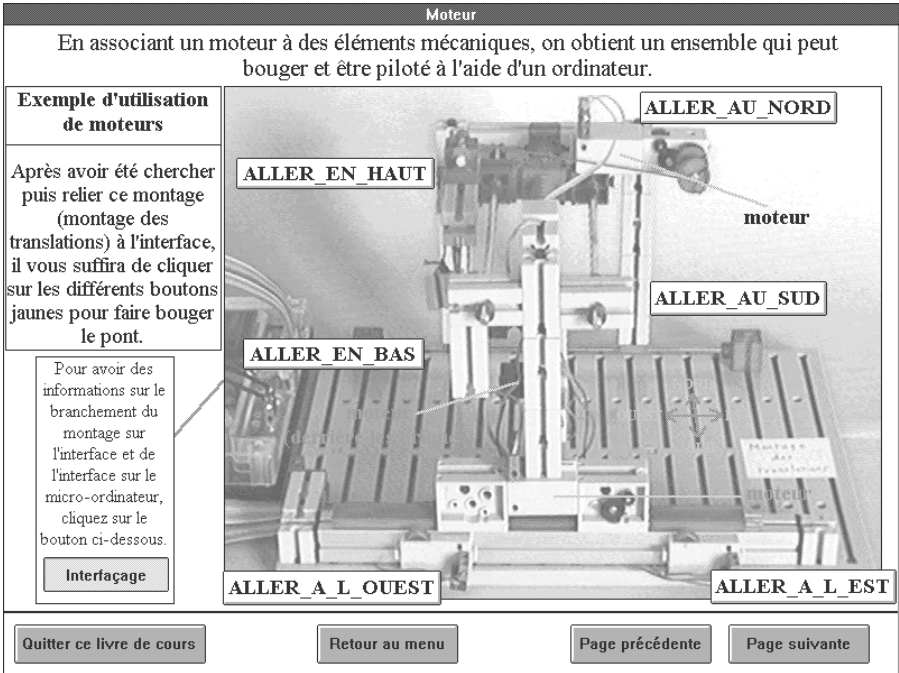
Moteur

En associant un moteur à des éléments mécaniques, on obtient un ensemble qui peut bouger et être piloté à l'aide d'un ordinateur.

Exemple d'utilisation de moteurs

Après avoir été chercher puis relier ce montage (montage des translations) à l'interface, il vous suffira de cliquer sur les différents boutons jaunes pour faire bouger le pont.

Pour avoir des informations sur le branchement du montage sur l'interface et de l'interface sur le micro-ordinateur, cliquez sur le bouton ci-dessous.

Interfaçage

ALLER_AU_NORD

ALLER_EN_HAUT

moteur

ALLER_AU_SUD

ALLER_EN_BAS

Montage des translations

moteur

ALLER_A_L_OUEST

ALLER_A_L_EST

Quitter ce livre de cours

Retour au menu

Page précédente

Page suivante